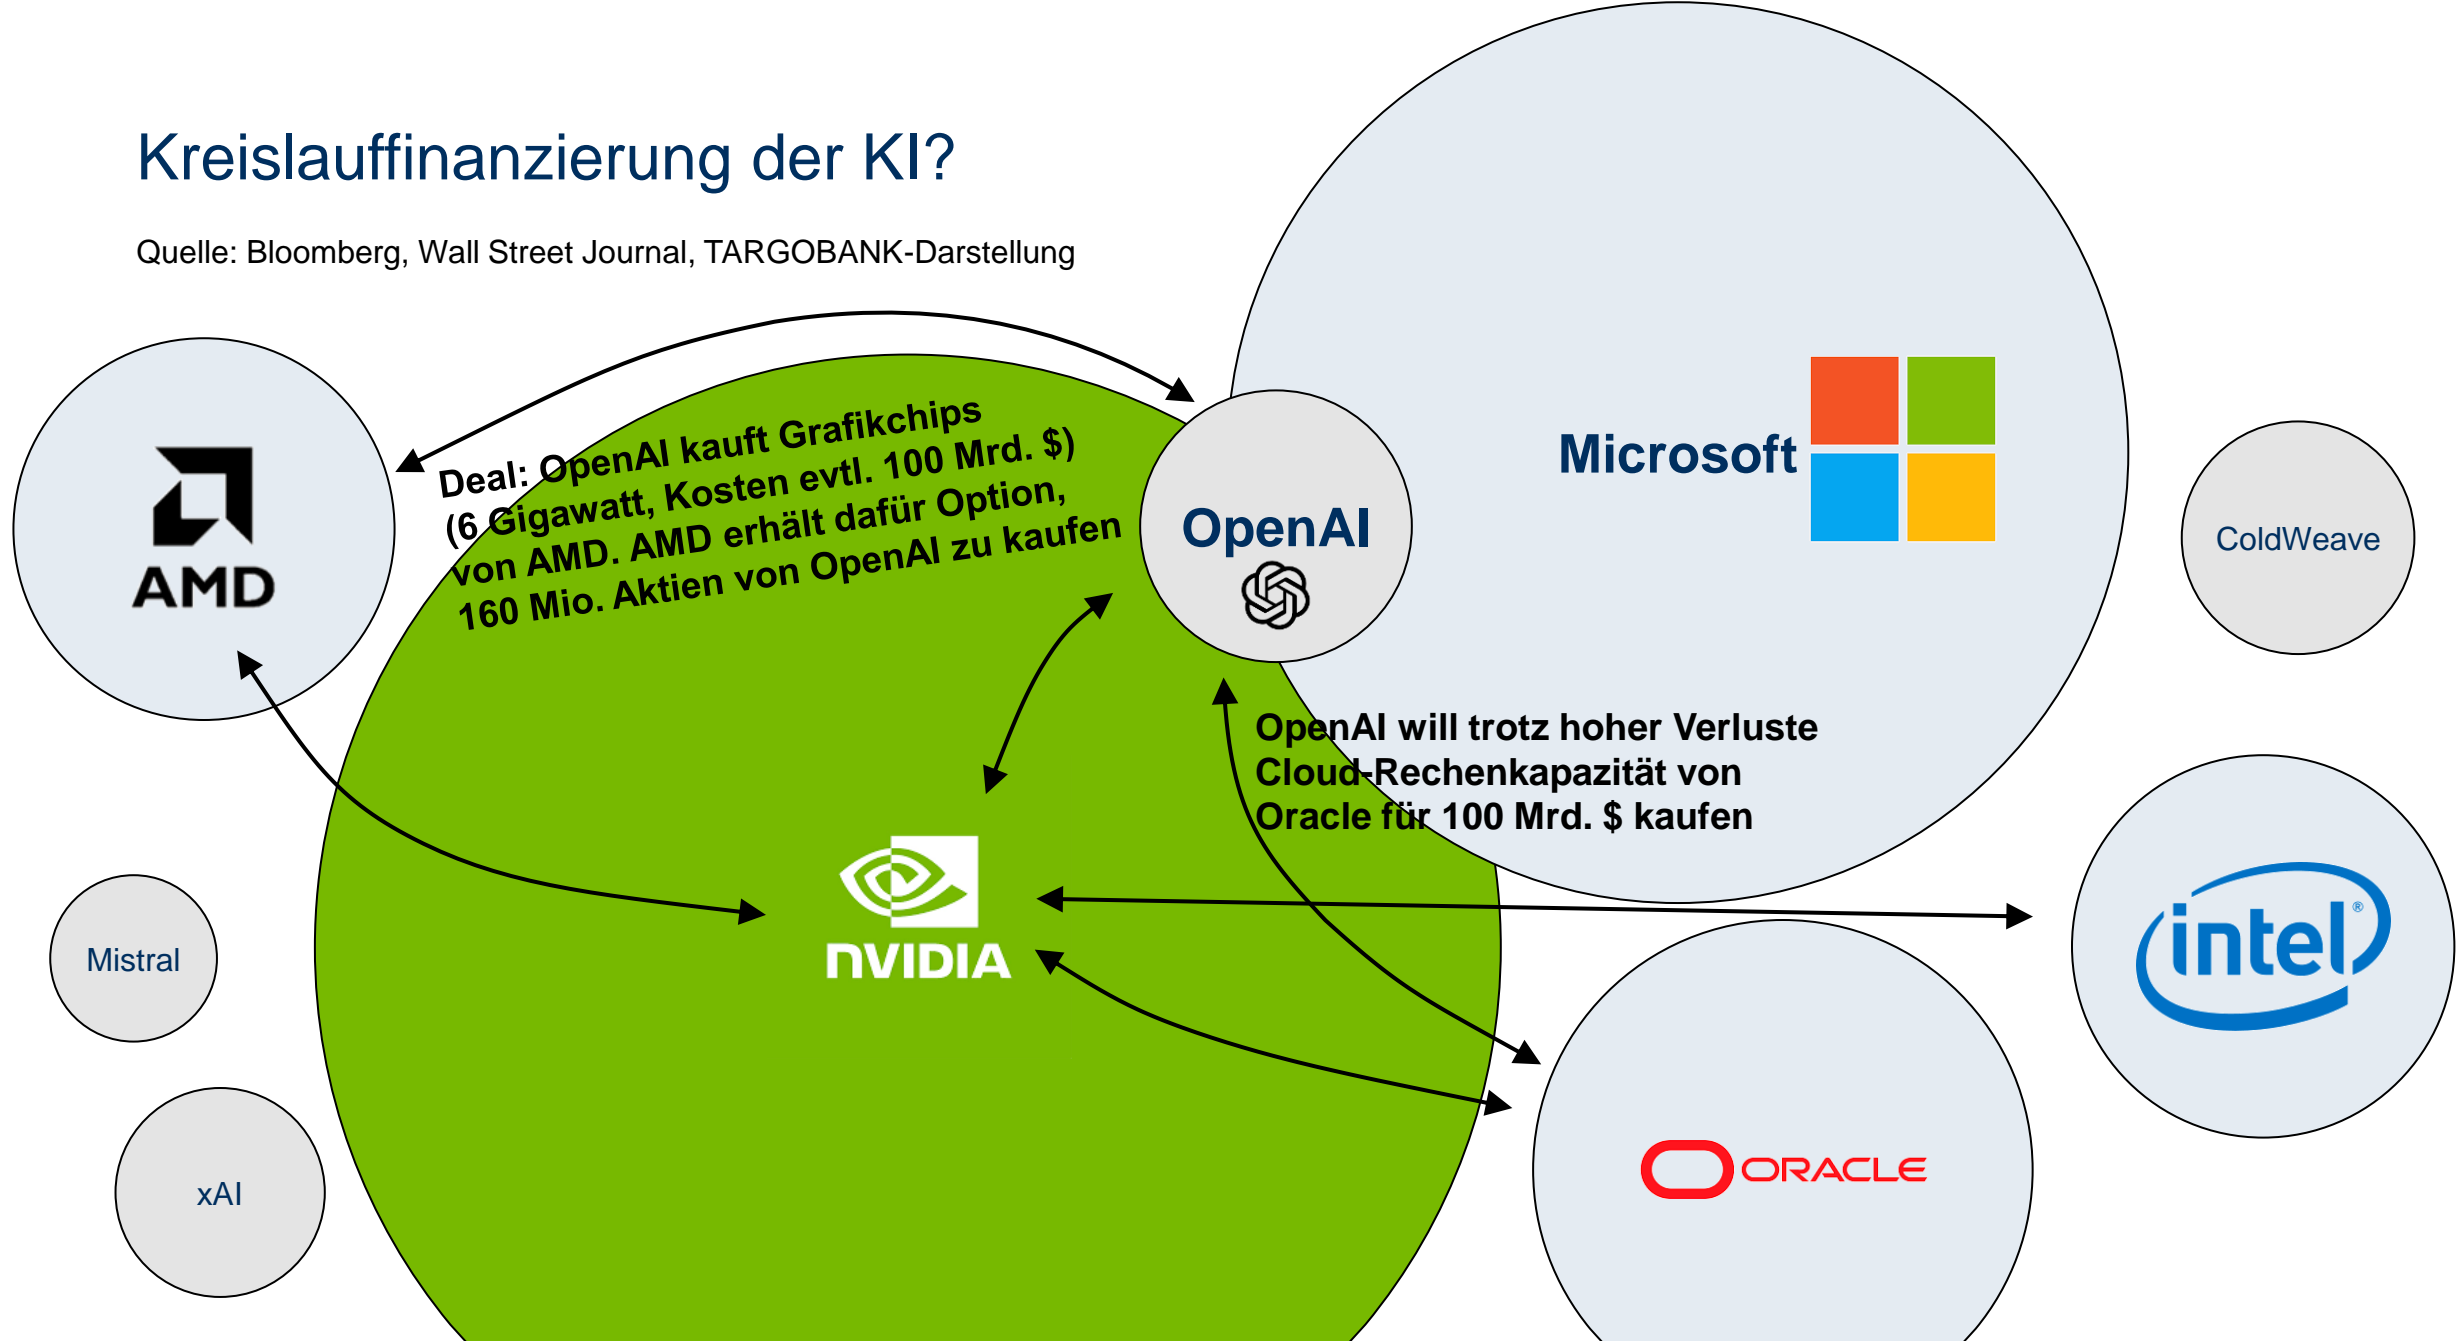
Kreislauffinanzierung der KI?

Quelle: Bloomberg, Wall Street Journal, TARGOBANK-Darstellung

AMD

Deal: OpenAI kauft Grafikchips (6 Gigawatt, Kosten evtl. 100 Mrd. $) von AMD. AMD erhält dafür Option, 160 Mio. Aktien von OpenAI zu kaufen

OpenAI

Microsoft

ColdWeave

OpenAI will trotz hoher Verluste Cloud-Rechenkapazität von Oracle für 100 Mrd. $ kaufen

Mistral

NVIDIA

intel

xAI

ORACLE